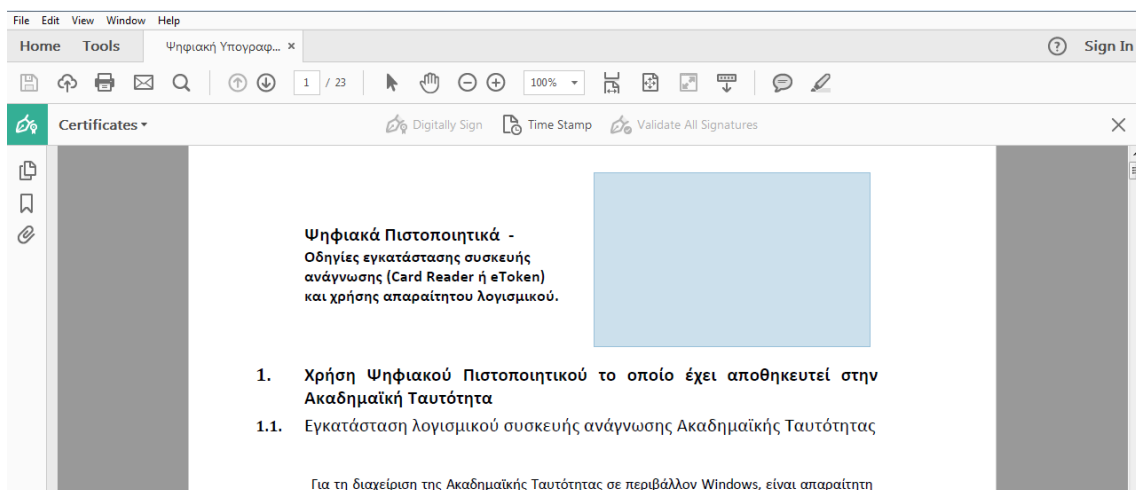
File Edit View Window Help

Home Tools Ψηφιακή Υπογραφ... ×

Sign In

1 / 23 100%

Certificates ▾ Digitally Sign Time Stamp Validate All Signatures

Ψηφιακά Πιστοποιητικά - Οδηγίες εγκατάστασης συσκευής ανάγνωσης (Card Reader ή eToken) και χρήσης απαραίτητου λογισμικού.

1. Χρήση Ψηφιακού Πιστοποιητικού το οποίο έχει αποθηκευτεί στην Ακαδημαϊκή Ταυτότητα

1.1. Εγκατάσταση λογισμικού συσκευής ανάγνωσης Ακαδημαϊκής Ταυτότητας

Για τη διαχείριση της Ακαδημαϊκής Ταυτότητας σε περιβάλλον Windows, είναι απαραίτητη